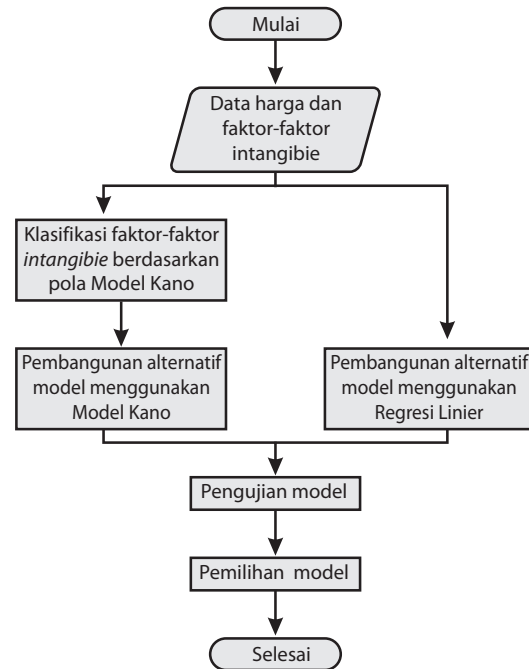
Mulai

Data harga dan faktor-faktor intangibie

Klasifikasi faktor-faktor *intangibie* berdasarkan pola Model Kano

Pembangunan alternatif model menggunakan Model Kano

Pembangunan alternatif model menggunakan Regresi Linier

Pengujian model

Pemilihan model

Selesai